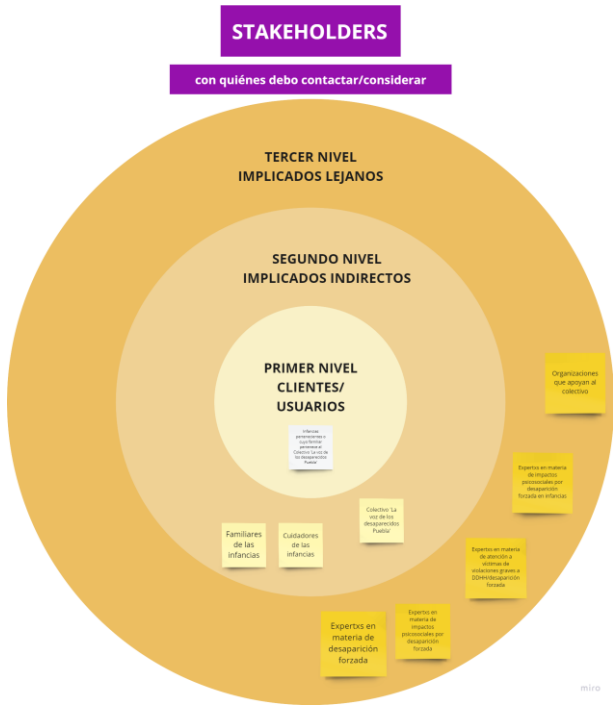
STAKEHOLDERS

con quiénes debo contactar/considerar

TERCER NIVEL
IMPLICADOS LEJANOS

SEGUNDO NIVEL
IMPLICADOS INDIRECTOS

PRIMER NIVEL
CLIENTES/
USUARIOS

Infancias pertenecientes o cuyo familiar pertenece al Colectivo 'La voz de los desaparecidos Puebla'

Organizaciones que apoyan al colectivo

Expertxs en materia de impactos psicosociales por desaparición forzada en infancias

Colectivo 'La voz de los desaparecidos Puebla'

Familiares de las infancias

Cuidadores de las infancias

Expertxs en materia de atención a víctimas de violaciones graves a DDHH/desaparición forzada

Expertxs en materia de impactos psicosociales por desaparición forzada

Expertxs en materia de desaparición forzada

miro